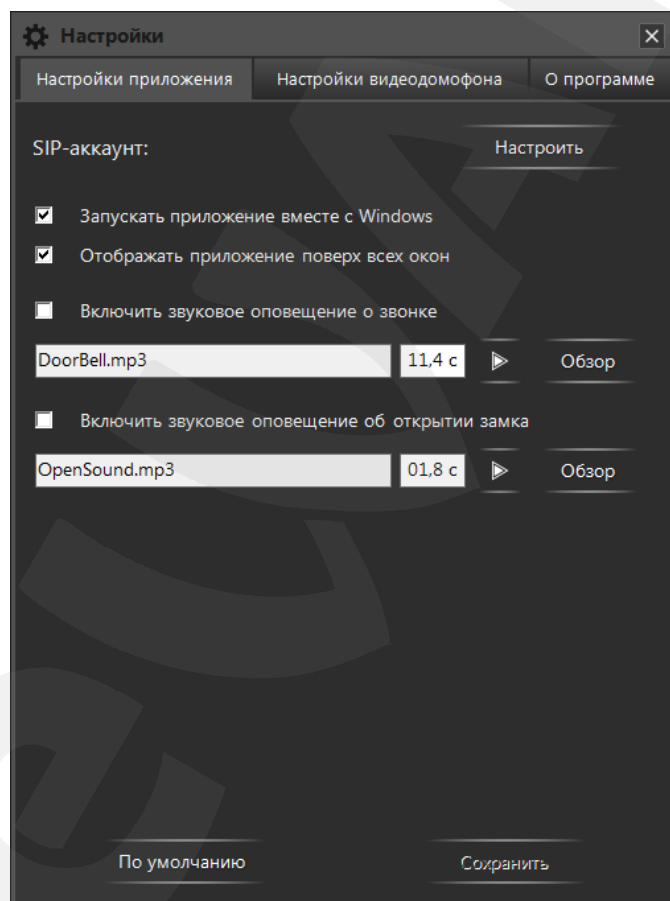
Настройки

Настройки приложения | Настройки видеодомофона | О программе

SIP-аккаунт: Настроить

Запускать приложение вместе с Windows

Отображать приложение поверх всех окон

Включить звуковое оповещение о звонке

DoorBell.mp3 11,4 с Обзор

Включить звуковое оповещение об открытии замка

OpenSound.mp3 01,8 с Обзор

По умолчанию Сохранить